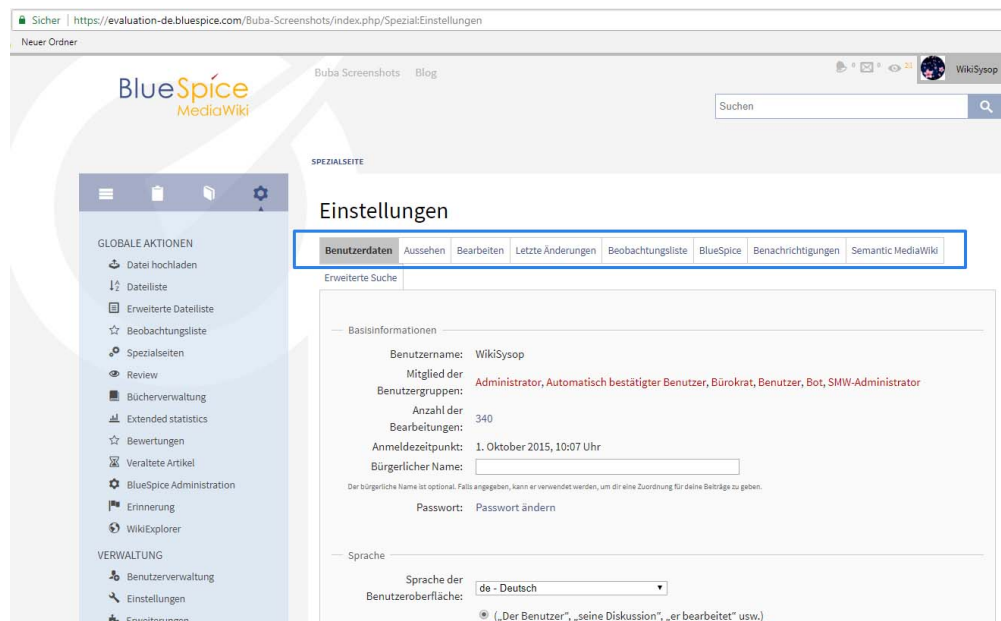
Sicher | https://evaluation-de.bluespice.com/Buba-Screenshots/index.php/Spezial:Einstellungen

Neuer Ordner

BlueSpice MediaWiki

Buba Screenshots Blog

0 0 21 WikiSysop

Suchen

SPEZIALSEITE

Einstellungen

GLOBALE AKTIONEN
Datei hochladen
Dateiliste
Erweiterte Dateiliste
Beobachtungsliste
Spezialseiten
Review
Bücherverwaltung
Extended statistics
Bewertungen
Veraltete Artikel
BlueSpice Administration
Erinnerung
WikiExplorer

VERWALTUNG
Benutzerverwaltung
Einstellungen
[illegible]

Benutzerdaten | Aussehen | Bearbeiten | Letzte Änderungen | Beobachtungsliste | BlueSpice | Benachrichtigungen | Semantic MediaWiki
Erweiterte Suche

Basisinformationen

Benutzername: WikiSysop
Mitglied der Benutzergruppen: Administrator, Automatisch bestätigter Benutzer, Bürokrat, Benutzer, Bot, SMW-Administrator
Anzahl der Bearbeitungen: 340
Anmeldezeitpunkt: 1. Oktober 2015, 10:07 Uhr
Bürgerlicher Name:
Der bürgerliche Name ist optional. Falls angegeben, kann er verwendet werden, um dir eine Zuordnung für deine Beiträge zu geben.
Passwort: Passwort ändern

Sprache

Sprache der Benutzeroberfläche: de - Deutsch
(„Der Benutzer", „seine Diskussion", „er bearbeitet" usw.)